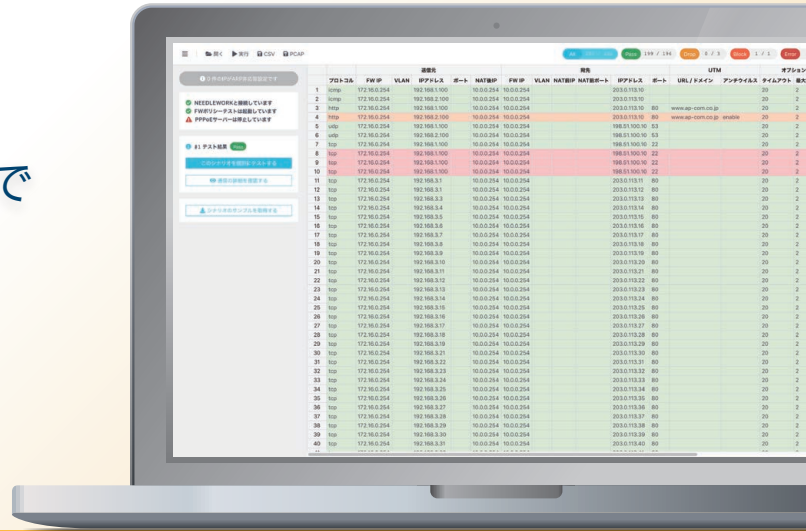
で

開く ▶実行 CSV PCAP

Pass 199 / 196 Drop 8 / 3 Block 1 / 1 Error

NEEDLEWORKと接続しています
FWポリシーテストは起動しています
PPPoEサーバーは停止しています

#1 テスト結果

| | プロトコル | FW IP | VLAN | IPアドレス | ポート | NAT後IP | FW IP | VLAN | NAT後IP | NAT後ポート | IPアドレス | ポート | URL / ドメイン | アンチウイルス | タイムアウト |
|---|---|---|---|---|---|---|---|---|---|---|---|---|---|---|---|
| 1 | icmp | 172.16.0.254 | | 192.168.1.100 | | 10.0.0.254 | 10.0.0.254 | | | | 203.0.113.10 | | | | 20 |
| 2 | icmp | 172.16.0.254 | | 192.168.2.100 | | 10.0.0.254 | 10.0.0.254 | | | | 203.0.113.10 | | | | 20 |
| 3 | http | 172.16.0.254 | | 192.168.1.100 | | 10.0.0.254 | 10.0.0.254 | | | | 203.0.113.10 | 80 | www.ap-com.co.jp | | 20 |
| 4 | http | 172.16.0.254 | | 192.168.2.100 | | 10.0.0.254 | 10.0.0.254 | | | | 203.0.113.10 | 80 | www.ap-com.co.jp | enable | 20 |
| 5 | udp | 172.16.0.254 | | 192.168.1.100 | | 10.0.0.254 | 10.0.0.254 | | | | 198.51.100.10 | 53 | | | 20 |
| 6 | udp | 172.16.0.254 | | 192.168.2.100 | | 10.0.0.254 | 10.0.0.254 | | | | 198.51.100.10 | 53 | | | 20 |
| 7 | tcp | 172.16.0.254 | | 192.168.1.100 | | 10.0.0.254 | 10.0.0.254 | | | | 198.51.100.10 | 22 | | | 20 |
| 8 | tcp | 172.16.0.254 | | 192.168.2.100 | | 10.0.0.254 | 10.0.0.254 | | | | 198.51.100.10 | 22 | | | 20 |
| 9 | tcp | 172.16.0.254 | | 192.168.1.100 | | 10.0.0.254 | 10.0.0.254 | | | | 198.51.100.10 | 22 | | | 20 |
| 10 | tcp | 172.16.0.254 | | 192.168.1.100 | | 10.0.0.254 | 10.0.0.254 | | | | 198.51.100.10 | 22 | | | 20 |
| 11 | tcp | 172.16.0.254 | | 192.168.3.1 | | 10.0.0.254 | 10.0.0.254 | | | | 203.0.113.11 | 80 | | | 20 |
| 12 | tcp | 172.16.0.254 | | 192.168.3.1 | | 10.0.0.254 | 10.0.0.254 | | | | 203.0.113.12 | 80 | | | 20 |
| 13 | tcp | 172.16.0.254 | | 192.168.3.3 | | 10.0.0.254 | 10.0.0.254 | | | | 203.0.113.13 | 80 | | | 20 |
| 14 | tcp | 172.16.0.254 | | 192.168.3.4 | | 10.0.0.254 | 10.0.0.254 | | | | 203.0.113.14 | 80 | | | 20 |
| 15 | tcp | 172.16.0.254 | | 192.168.3.5 | | 10.0.0.254 | 10.0.0.254 | | | | 203.0.113.15 | 80 | | | 20 |
| 16 | tcp | 172.16.0.254 | | 192.168.3.6 | | 10.0.0.254 | 10.0.0.254 | | | | 203.0.113.16 | 80 | | | 20 |
| 17 | tcp | 172.16.0.254 | | 192.168.3.7 | | 10.0.0.254 | 10.0.0.254 | | | | 203.0.113.17 | 80 | | | 20 |
| 18 | tcp | 172.16.0.254 | | 192.168.3.8 | | 10.0.0.254 | 10.0.0.254 | | | | 203.0.113.18 | 80 | | | 20 |
| 19 | tcp | 172.16.0.254 | | 192.168.3.9 | | 10.0.0.254 | 10.0.0.254 | | | | 203.0.113.19 | 80 | | | 20 |
| 20 | tcp | 172.16.0.254 | | 192.168.3.10 | | 10.0.0.254 | 10.0.0.254 | | | | 203.0.113.20 | 80 | | | 20 |
| 21 | tcp | 172.16.0.254 | | 192.168.3.11 | | 10.0.0.254 | 10.0.0.254 | | | | 203.0.113.21 | 80 | | | 20 |
| 22 | tcp | 172.16.0.254 | | 192.168.3.12 | | 10.0.0.254 | 10.0.0.254 | | | | 203.0.113.22 | 80 | | | 20 |
| 23 | tcp | 172.16.0.254 | | 192.168.3.13 | | 10.0.0.254 | 10.0.0.254 | | | | 203.0.113.23 | 80 | | | 20 |
| 24 | tcp | 172.16.0.254 | | 192.168.3.14 | | 10.0.0.254 | 10.0.0.254 | | | | 203.0.113.24 | 80 | | | 20 |
| 25 | tcp | 172.16.0.254 | | 192.168.3.15 | | 10.0.0.254 | 10.0.0.254 | | | | 203.0.113.25 | 80 | | | 20 |
| 26 | tcp | 172.16.0.254 | | 192.168.3.16 | | 10.0.0.254 | 10.0.0.254 | | | | 203.0.113.26 | 80 | | | 20 |
| 27 | tcp | 172.16.0.254 | | 192.168.3.17 | | 10.0.0.254 | 10.0.0.254 | | | | 203.0.113.27 | 80 | | | 20 |
| 28 | tcp | 172.16.0.254 | | 192.168.3.18 | | 10.0.0.254 | 10.0.0.254 | | | | 203.0.113.28 | 80 | | | 20 |
| 29 | tcp | 172.16.0.254 | | 192.168.3.19 | | 10.0.0.254 | 10.0.0.254 | | | | 203.0.113.29 | 80 | | | 20 |
| 30 | tcp | 172.16.0.254 | | 192.168.3.20 | | 10.0.0.254 | 10.0.0.254 | | | | 203.0.113.30 | 80 | | | 20 |
| 31 | tcp | 172.16.0.254 | | 192.168.3.21 | | 10.0.0.254 | 10.0.0.254 | | | | 203.0.113.31 | 80 | | | 20 |
| 32 | tcp | 172.16.0.254 | | 192.168.3.22 | | 10.0.0.254 | 10.0.0.254 | | | | 203.0.113.32 | 80 | | | 20 |
| 33 | tcp | 172.16.0.254 | | 192.168.3.23 | | 10.0.0.254 | 10.0.0.254 | | | | 203.0.113.33 | 80 | | | 20 |
| 34 | tcp | 172.16.0.254 | | 192.168.3.24 | | 10.0.0.254 | 10.0.0.254 | | | | 203.0.113.34 | 80 | | | 20 |
| 35 | tcp | 172.16.0.254 | | 192.168.3.25 | | 10.0.0.254 | 10.0.0.254 | | | | 203.0.113.35 | 80 | | | 20 |
| 36 | tcp | 172.16.0.254 | | 192.168.3.26 | | 10.0.0.254 | 10.0.0.254 | | | | 203.0.113.36 | 80 | | | 20 |
| 37 | tcp | 172.16.0.254 | | 192.168.3.27 | | 10.0.0.254 | 10.0.0.254 | | | | 203.0.113.37 | 80 | | | 20 |
| 38 | tcp | 172.16.0.254 | | 192.168.3.28 | | 10.0.0.254 | 10.0.0.254 | | | | 203.0.113.38 | 80 | | | 20 |
| 39 | tcp | 172.16.0.254 | | 192.168.3.29 | | 10.0.0.254 | 10.0.0.254 | | | | 203.0.113.39 | 80 | | | 20 |
| 40 | tcp | 172.16.0.254 | | 192.168.3.30 | | 10.0.0.254 | 10.0.0.254 | | | | 203.0.113.40 | 80 | | | 20 |